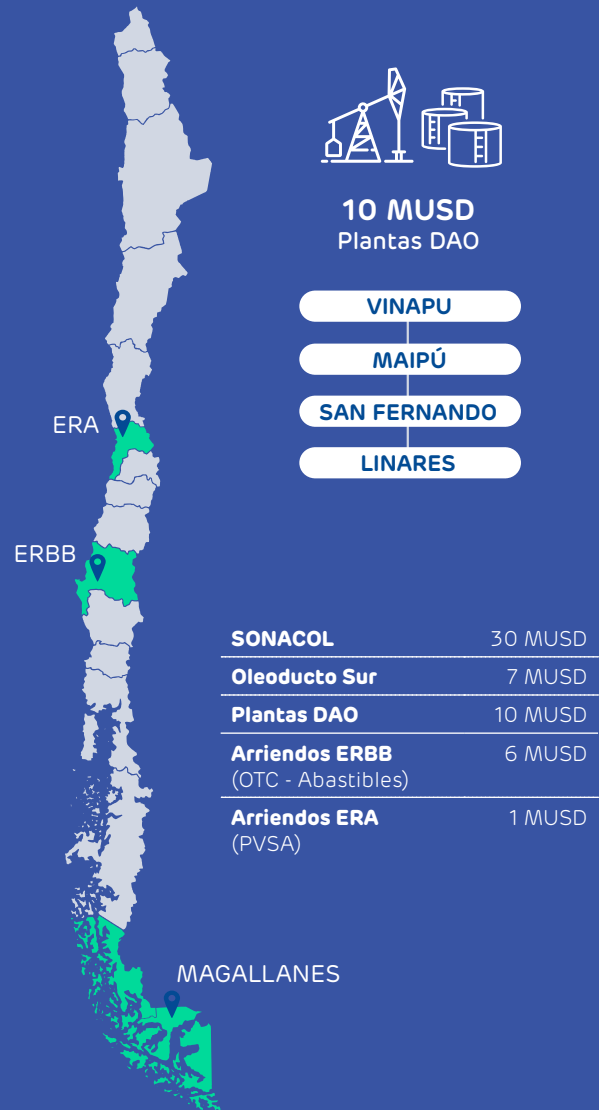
10 MUSD
Plantas DAO

VINAPU

MAIPÚ

SAN FERNANDO

LINARES

ERA

ERBB

| SONACOL | 30 MUSD |
|---|---|
| Oleoducto Sur | 7 MUSD |
| Plantas DAO | 10 MUSD |
| Arriendos ERBB (OTC - Abastibles) | 6 MUSD |
| Arriendos ERA (PVSA) | 1 MUSD |

MAGALLANES